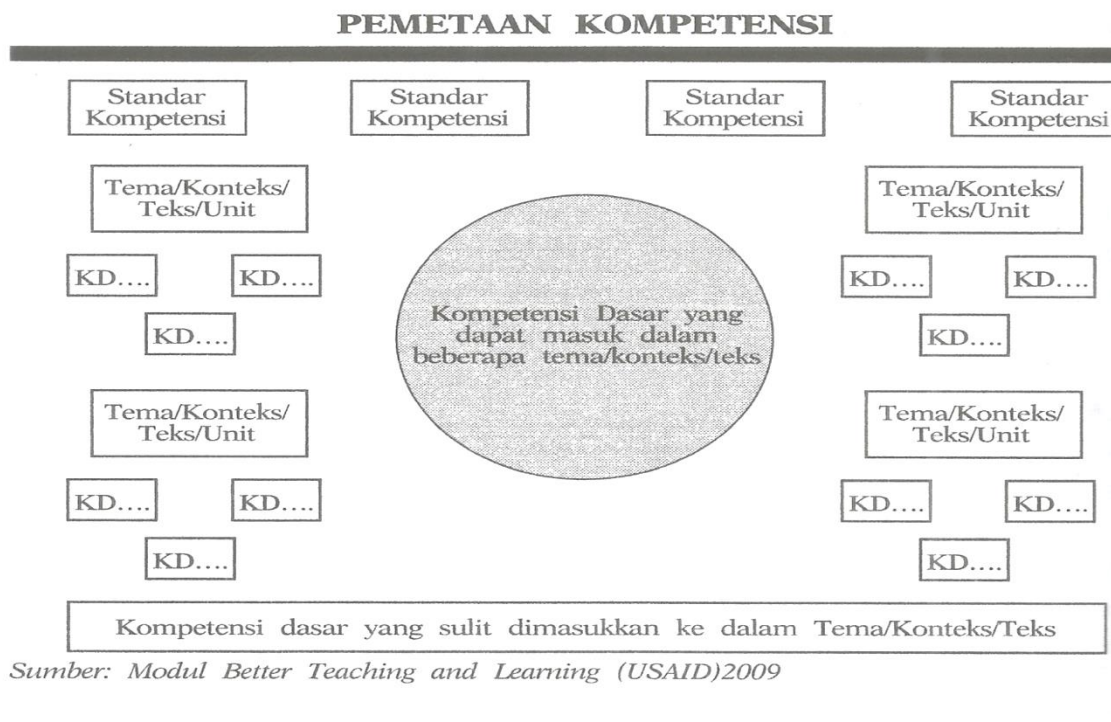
PEMETAAN KOMPETENSI

Standar Kompetensi

Standar Kompetensi

Standar Kompetensi

Standar Kompetensi

Tema/Konteks/ Teks/Unit

KD....

KD....

KD....

Tema/Konteks/ Teks/Unit

KD....

KD....

KD....

Kompetensi Dasar yang dapat masuk dalam beberapa tema/konteks/teks

Tema/Konteks/ Teks/Unit

KD....

KD....

KD....

Tema/Konteks/ Teks/Unit

KD....

KD....

KD....

Kompetensi dasar yang sulit dimasukkan ke dalam Tema/Konteks/Teks

Sumber: Modul Better Teaching and Learning (USAID)2009